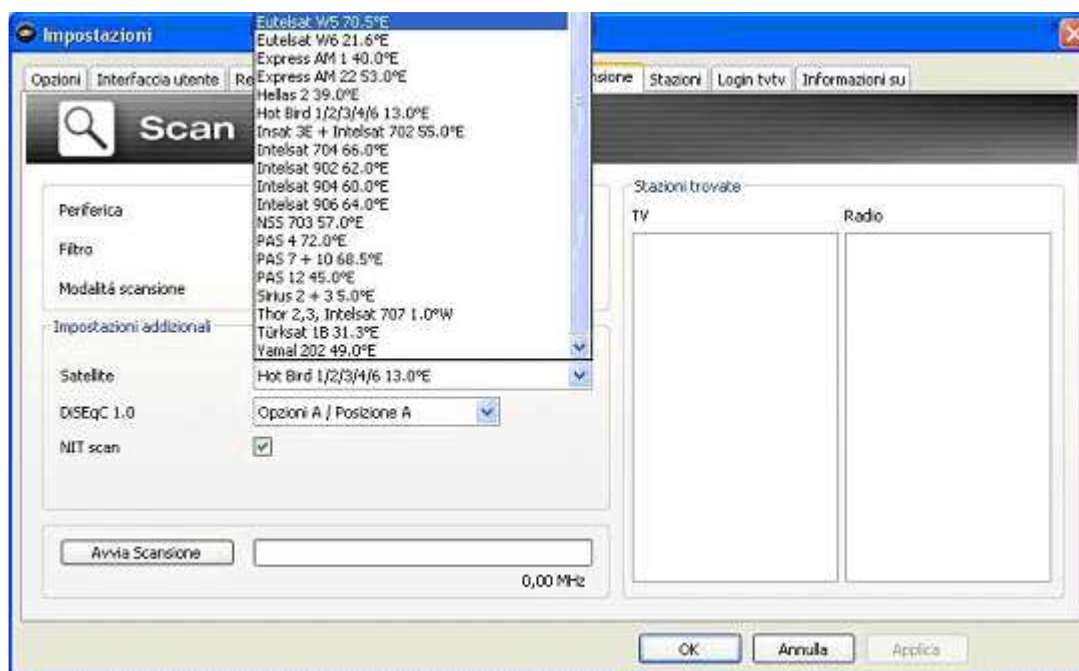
Impostazioni

Opzioni | Interfaccia utente | Re | nsione | Stazioni | Login tvtv | Informazioni su

Scan

Eutelsat W5 70.5°E
Eutelsat W6 21.6°E
Express AM 1 40.0°E
Express AM 22 53.0°E
Hellas 2 39.0°E
Hot Bird 1/2/3/4/6 13.0°E
Insat 3E + Intelsat 702 55.0°E
Intelsat 704 66.0°E
Intelsat 902 62.0°E
Intelsat 904 60.0°E
Intelsat 906 64.0°E
NSS 703 57.0°E
PAS 4 72.0°E
PAS 7 + 10 68.5°E
PAS 12 45.0°E
Sirius 2 + 3 5.0°E
Thor 2,3, Intelsat 707 1.0°W
Türksat 1B 31.3°E
Yamal 202 49.0°E

Periferica

Filtro

Modalitá scansione

Impostazioni addizionali

Satellite | Hot Bird 1/2/3/4/6 13.0°E

DiSEqC 1.0 | Opzioni A / Posizione A

NIT scan

Avvia Scansione

0,00 MHz

Stazioni trovate

TV

Radio

OK | Annulla | Applica